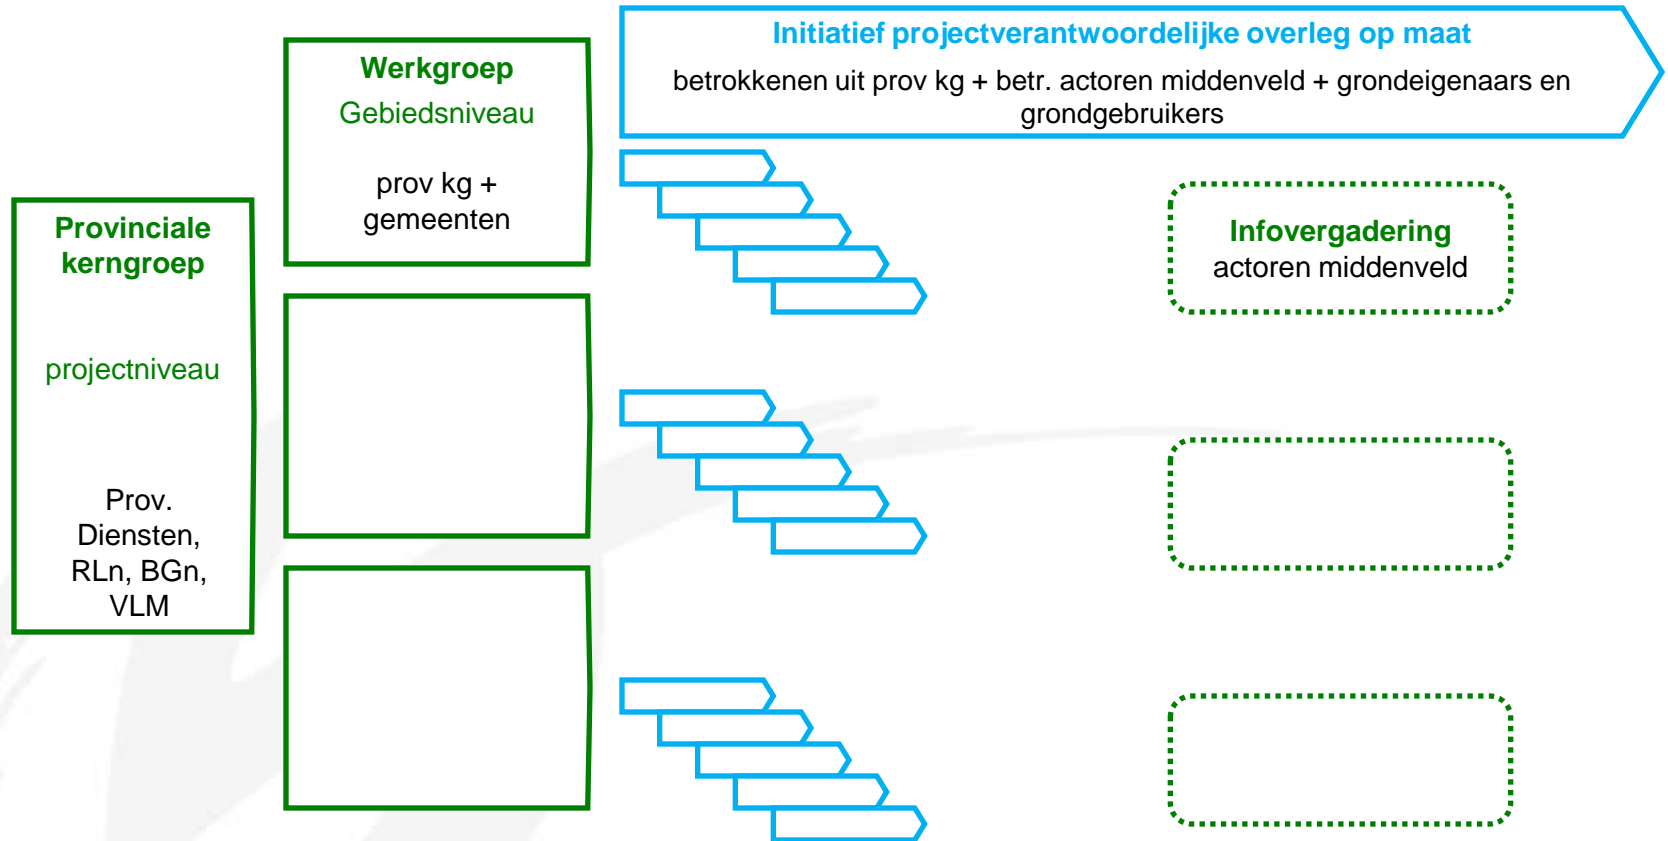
Provinciale kerngroep

projectniveau

Prov. Diensten, RLn, BGn, VLM

Werkgroep
Gebiedsniveau

prov kg + gemeenten

Initiatief projectverantwoordelijke overleg op maat
betrokkenen uit prov kg + betr. actoren middenveld + grondeigenaars en grondgebruikers

Infovergadering
actoren middenveld